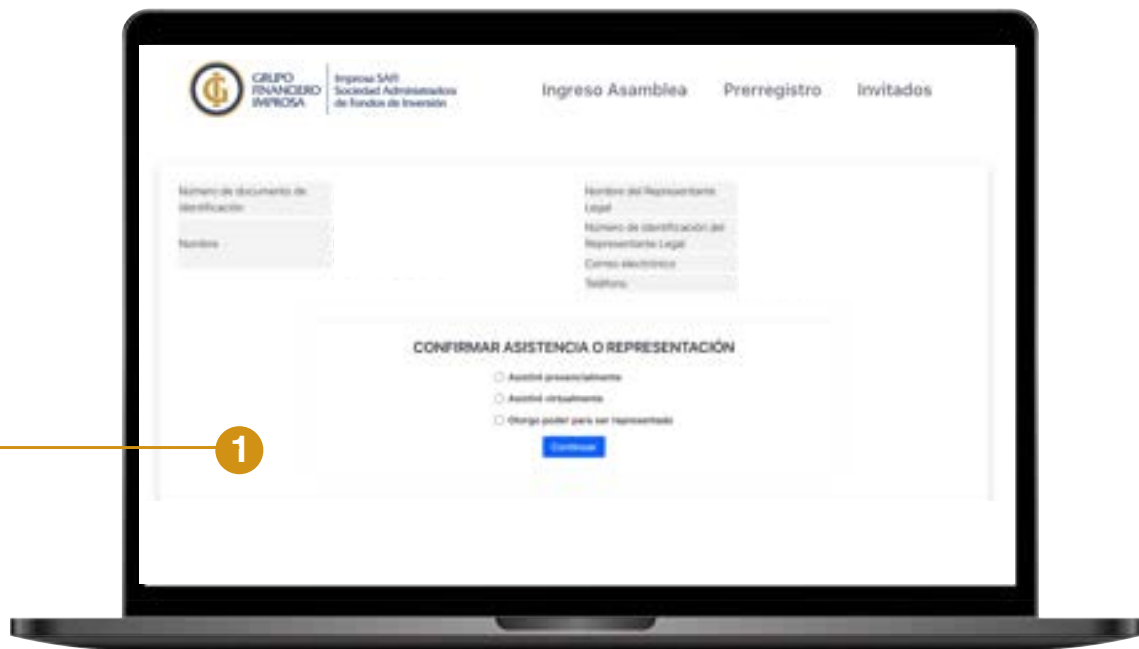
GRUPO FINANCIERO IMPROSA

Improsa SAFI Sociedad Administradora de Fondos de Inversión

Ingreso Asamblea Prerregistro Invitados

| Número de documento de identificación | |
|---|---|
| Nombre | |

| Nombre del Representante Legal | |
|---|---|
| Número de identificación del Representante Legal | |
| Correo electrónico | |
| Teléfono | |

CONFIRMAR ASISTENCIA O REPRESENTACIÓN

Asistiré presencialmente

Asistiré virtualmente

Otorgo poder para ser representado

Continuar

1